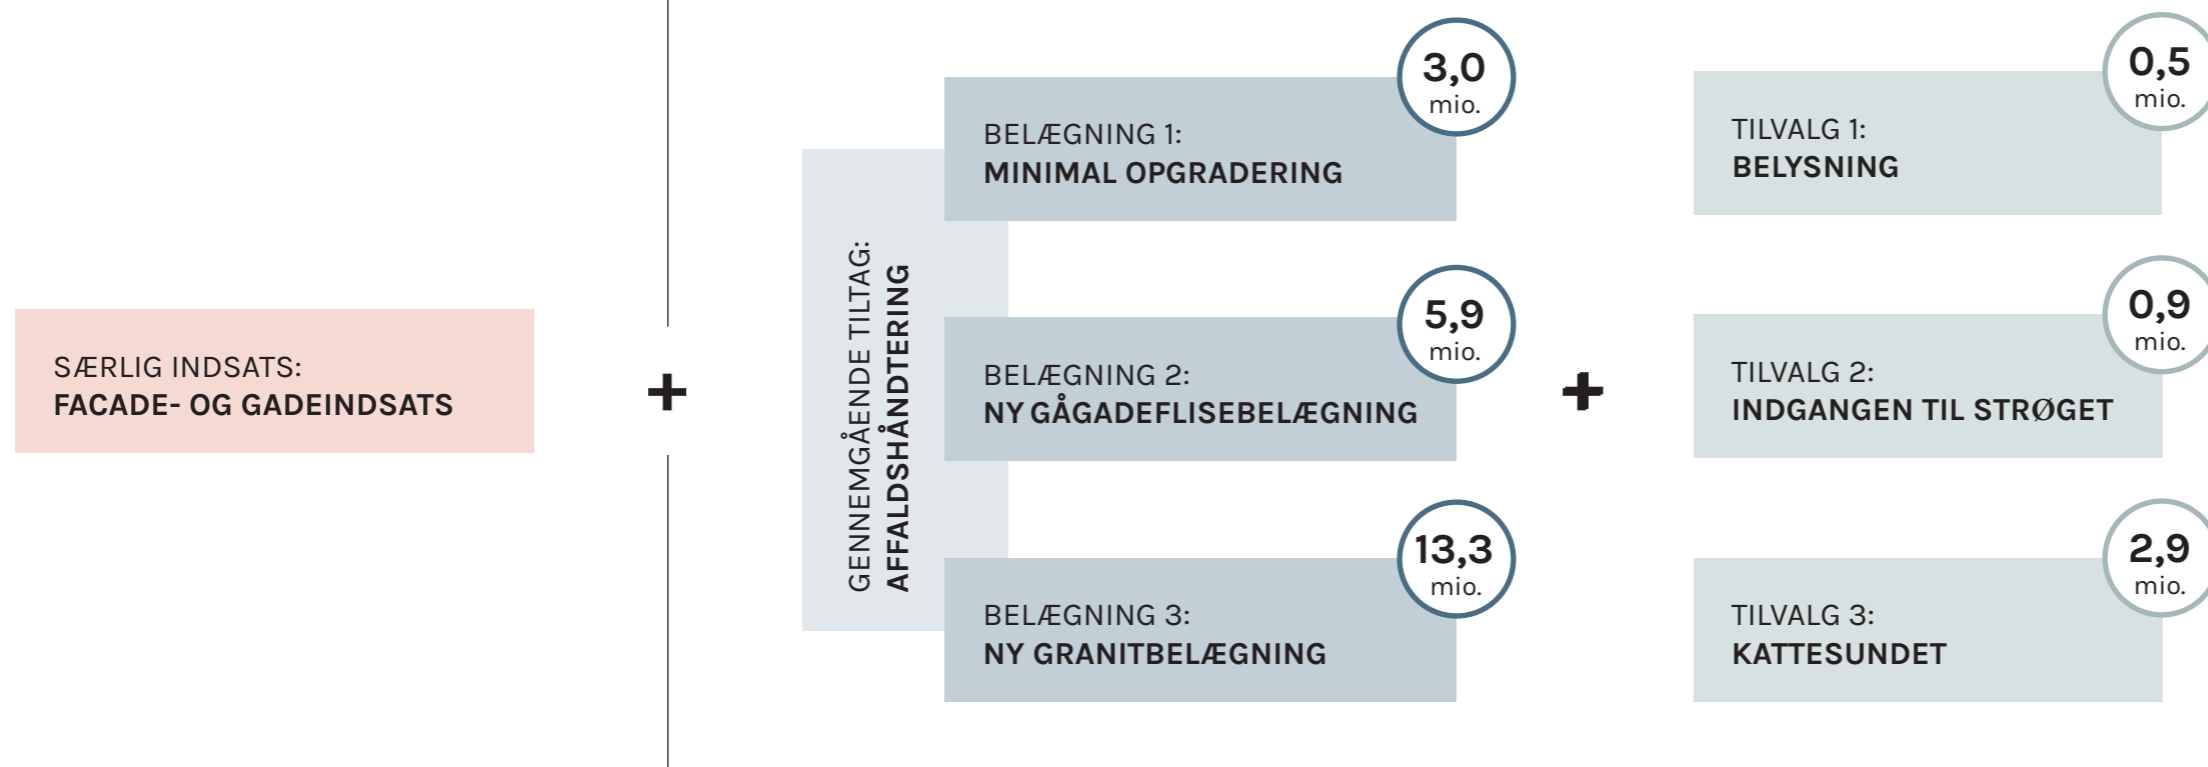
SÆRLIG INDSATS:
FACADE- OG GADEINDSATS

+

GENNEMGÅENDE TILTAG:
AFFALDSHÅNDTERING

3,0 mio.
BELÆGNING 1:
MINIMAL OPGRADERING

5,9 mio.
BELÆGNING 2:
NY GÅGADEFLISEBELÆGNING

13,3 mio.
BELÆGNING 3:
NY GRANITBELÆGNING

+

0,5 mio.
TILVALG 1:
BELYSNING

0,9 mio.
TILVALG 2:
INDGANGEN TIL STRØGET

2,9 mio.
TILVALG 3:
KATTESUNDET